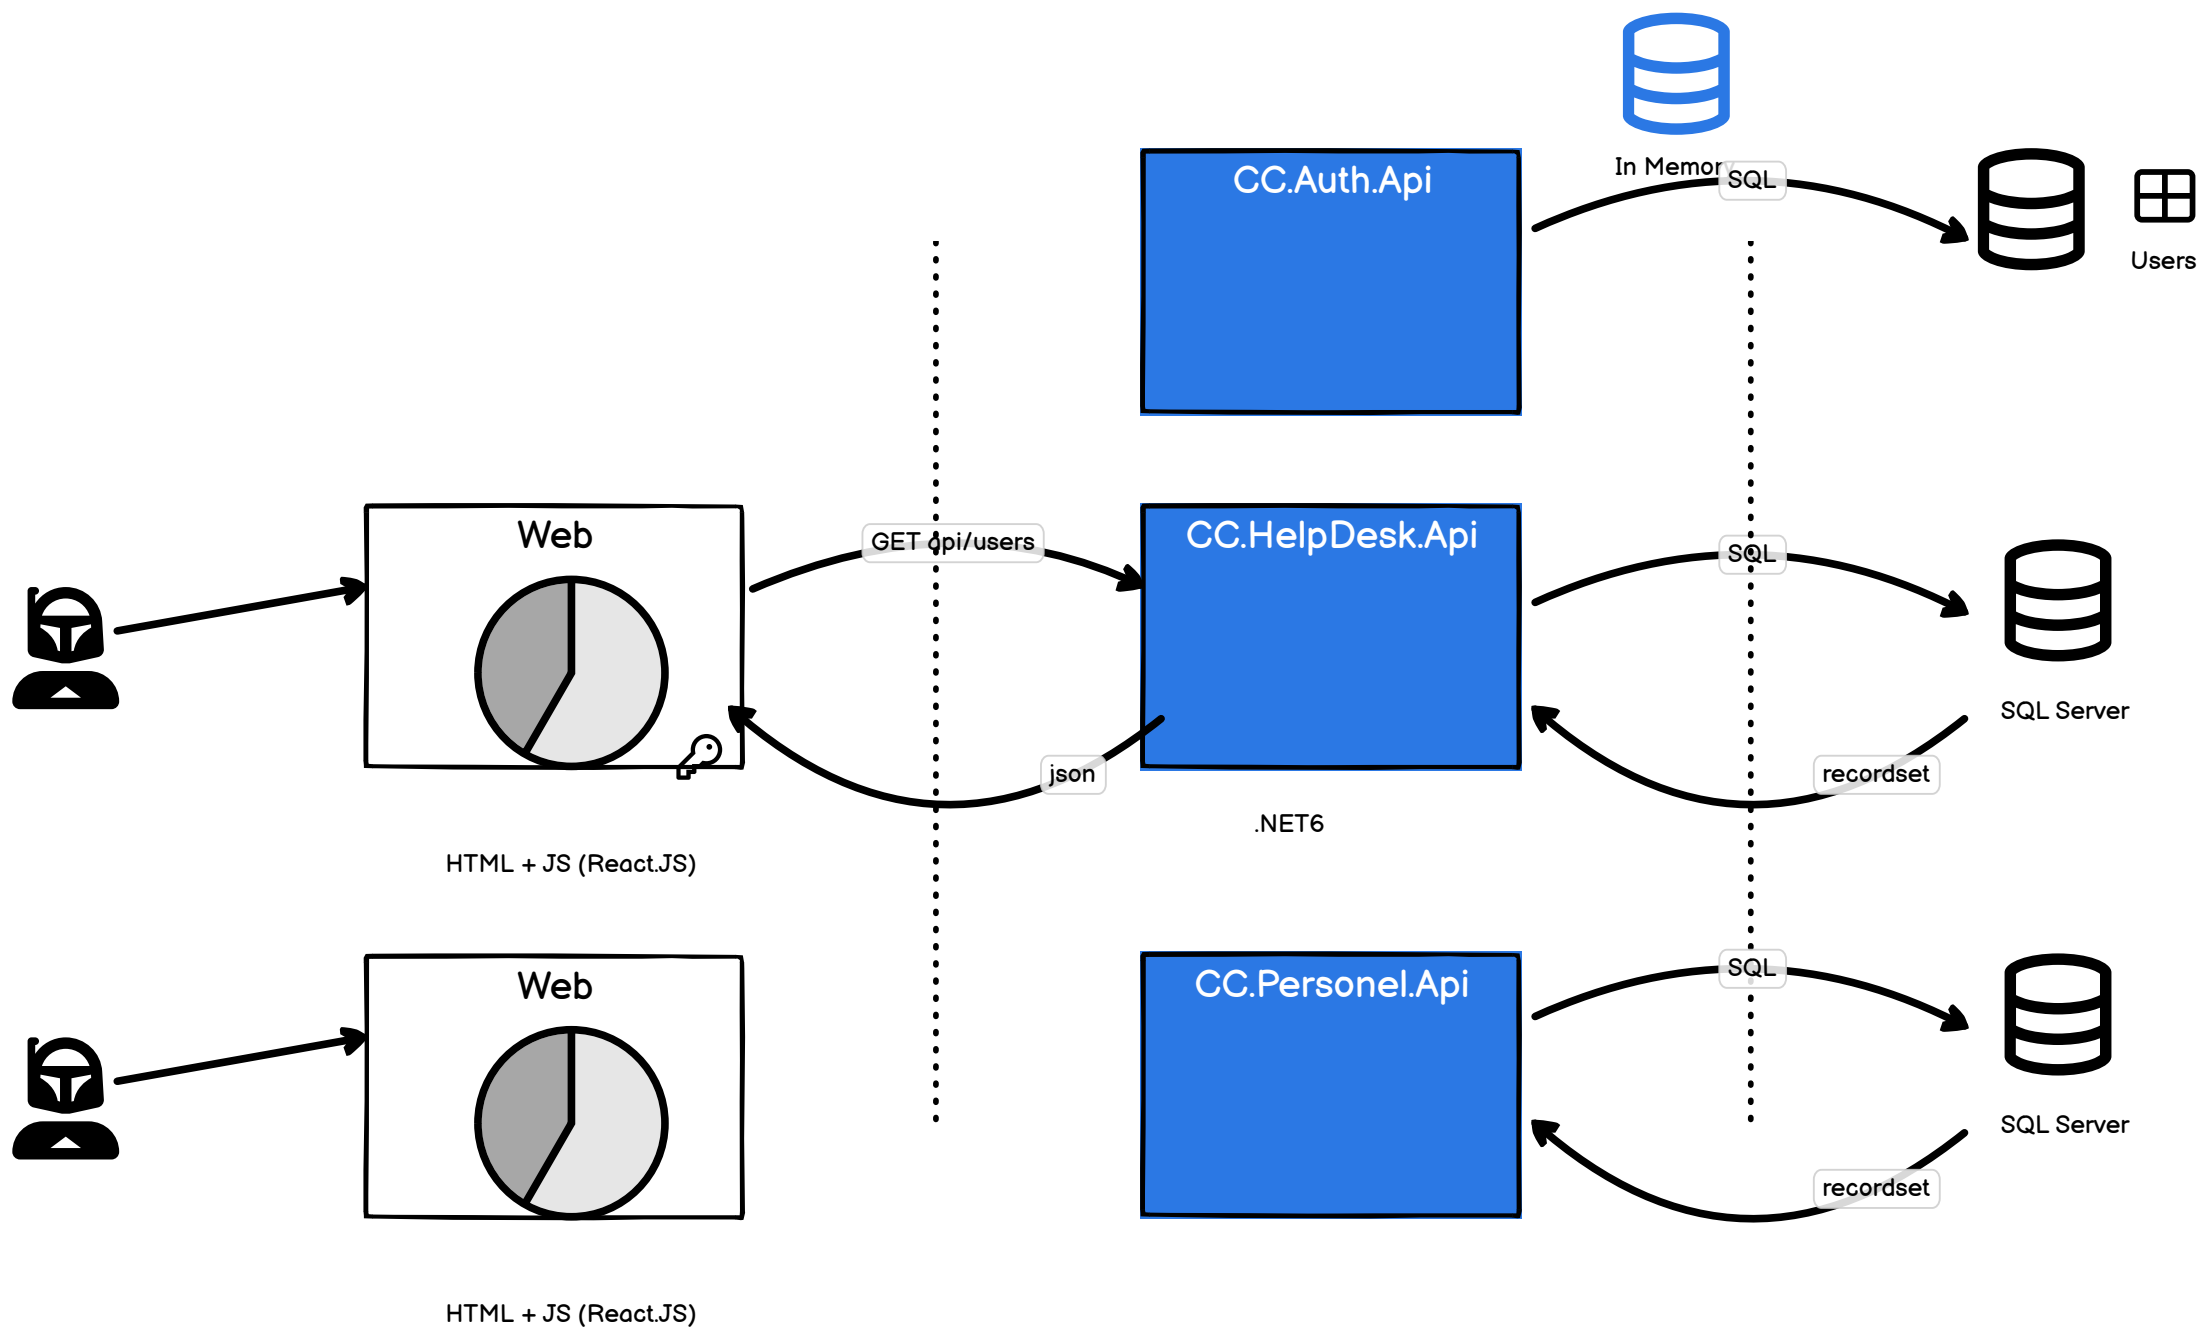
CC.Auth.Api

In Memor

SQL

Users

Web

GET api/users

CC.HelpDesk.Api

SQL

SQL Server

json

recordset

.NET6

HTML + JS (React.JS)

Web

CC.Personel.Api

SQL

SQL Server

recordset

HTML + JS (React.JS)